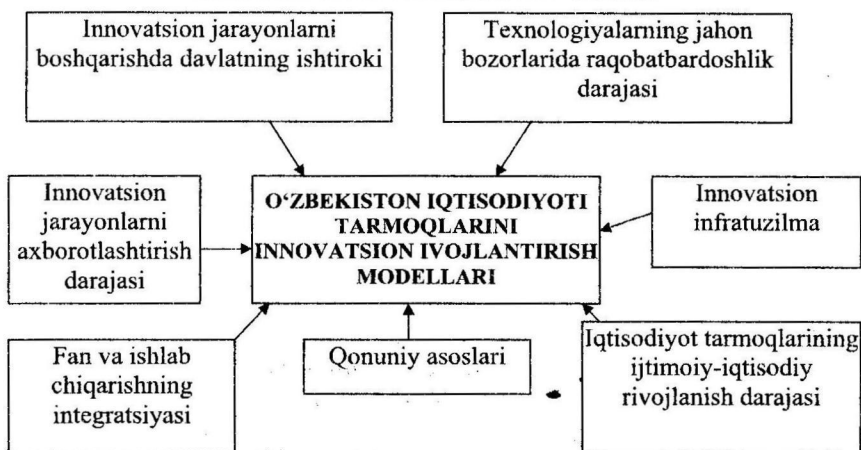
Innovatsion jarayonlarni boshqarishda davlatning ishtiroki

Texnologiyalarning jahon bozorlarida raqobatbardoshlik darajasi

Innovatsion jarayonlarni axborotlashtirish darajasi

O'ZBEKISTON IQTISODIYOTI TARMOQLARINI INNOVATSION IVOJLANTIRISH MODELLARI

Innovatsion infratuzilma

Fan va ishlab chiqarishning integratsiyasi

Qonuniy asoslari

Iqtisodiyot tarmoqlarining ijtimoiy-iqtisodiy rivojlanish darajasi